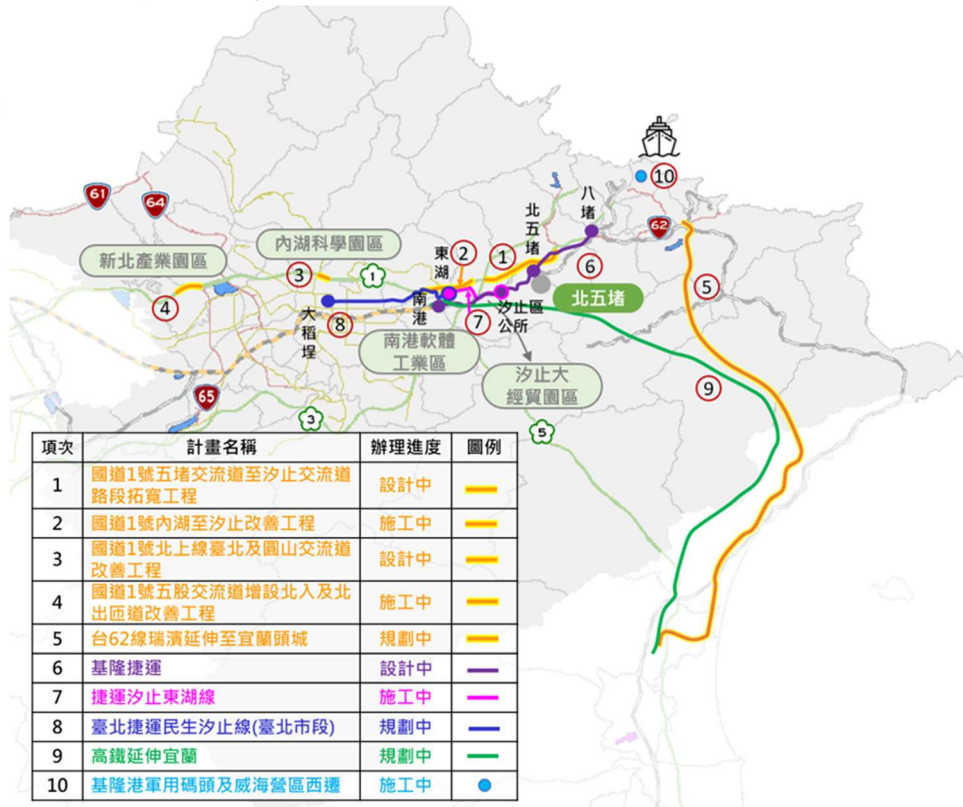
61
64
新北產業園區
4
內湖科學園區
3
1
東湖
2
1
北五堵
八堵
6
10
62
5
北五堵
南港
汐止區公所
7
大稻埕
8
南港軟體工業區
汐止大經貿園區
9
65
3
5

| 項次 | 計畫名稱 | 辦理進度 | 圖例 |
|---|---|---|---|
| 1 | 國道1號五堵交流道至汐止交流道路段拓寬工程 | 設計中 | |
| 2 | 國道1號內湖至汐止改善工程 | 施工中 | |
| 3 | 國道1號北上線臺北及圓山交流道改善工程 | 設計中 | |
| 4 | 國道1號五股交流道增設北入及北出匝道改善工程 | 施工中 | |
| 5 | 台62線瑞濱延伸至宜蘭頭城 | 規劃中 | |
| 6 | 基隆捷運 | 設計中 | |
| 7 | 捷運汐止東湖線 | 施工中 | |
| 8 | 臺北捷運民生汐止線(臺北市段) | 規劃中 | |
| 9 | 高鐵延伸宜蘭 | 規劃中 | |
| 10 | 基隆港軍用碼頭及威海營區西遷 | 施工中 | |